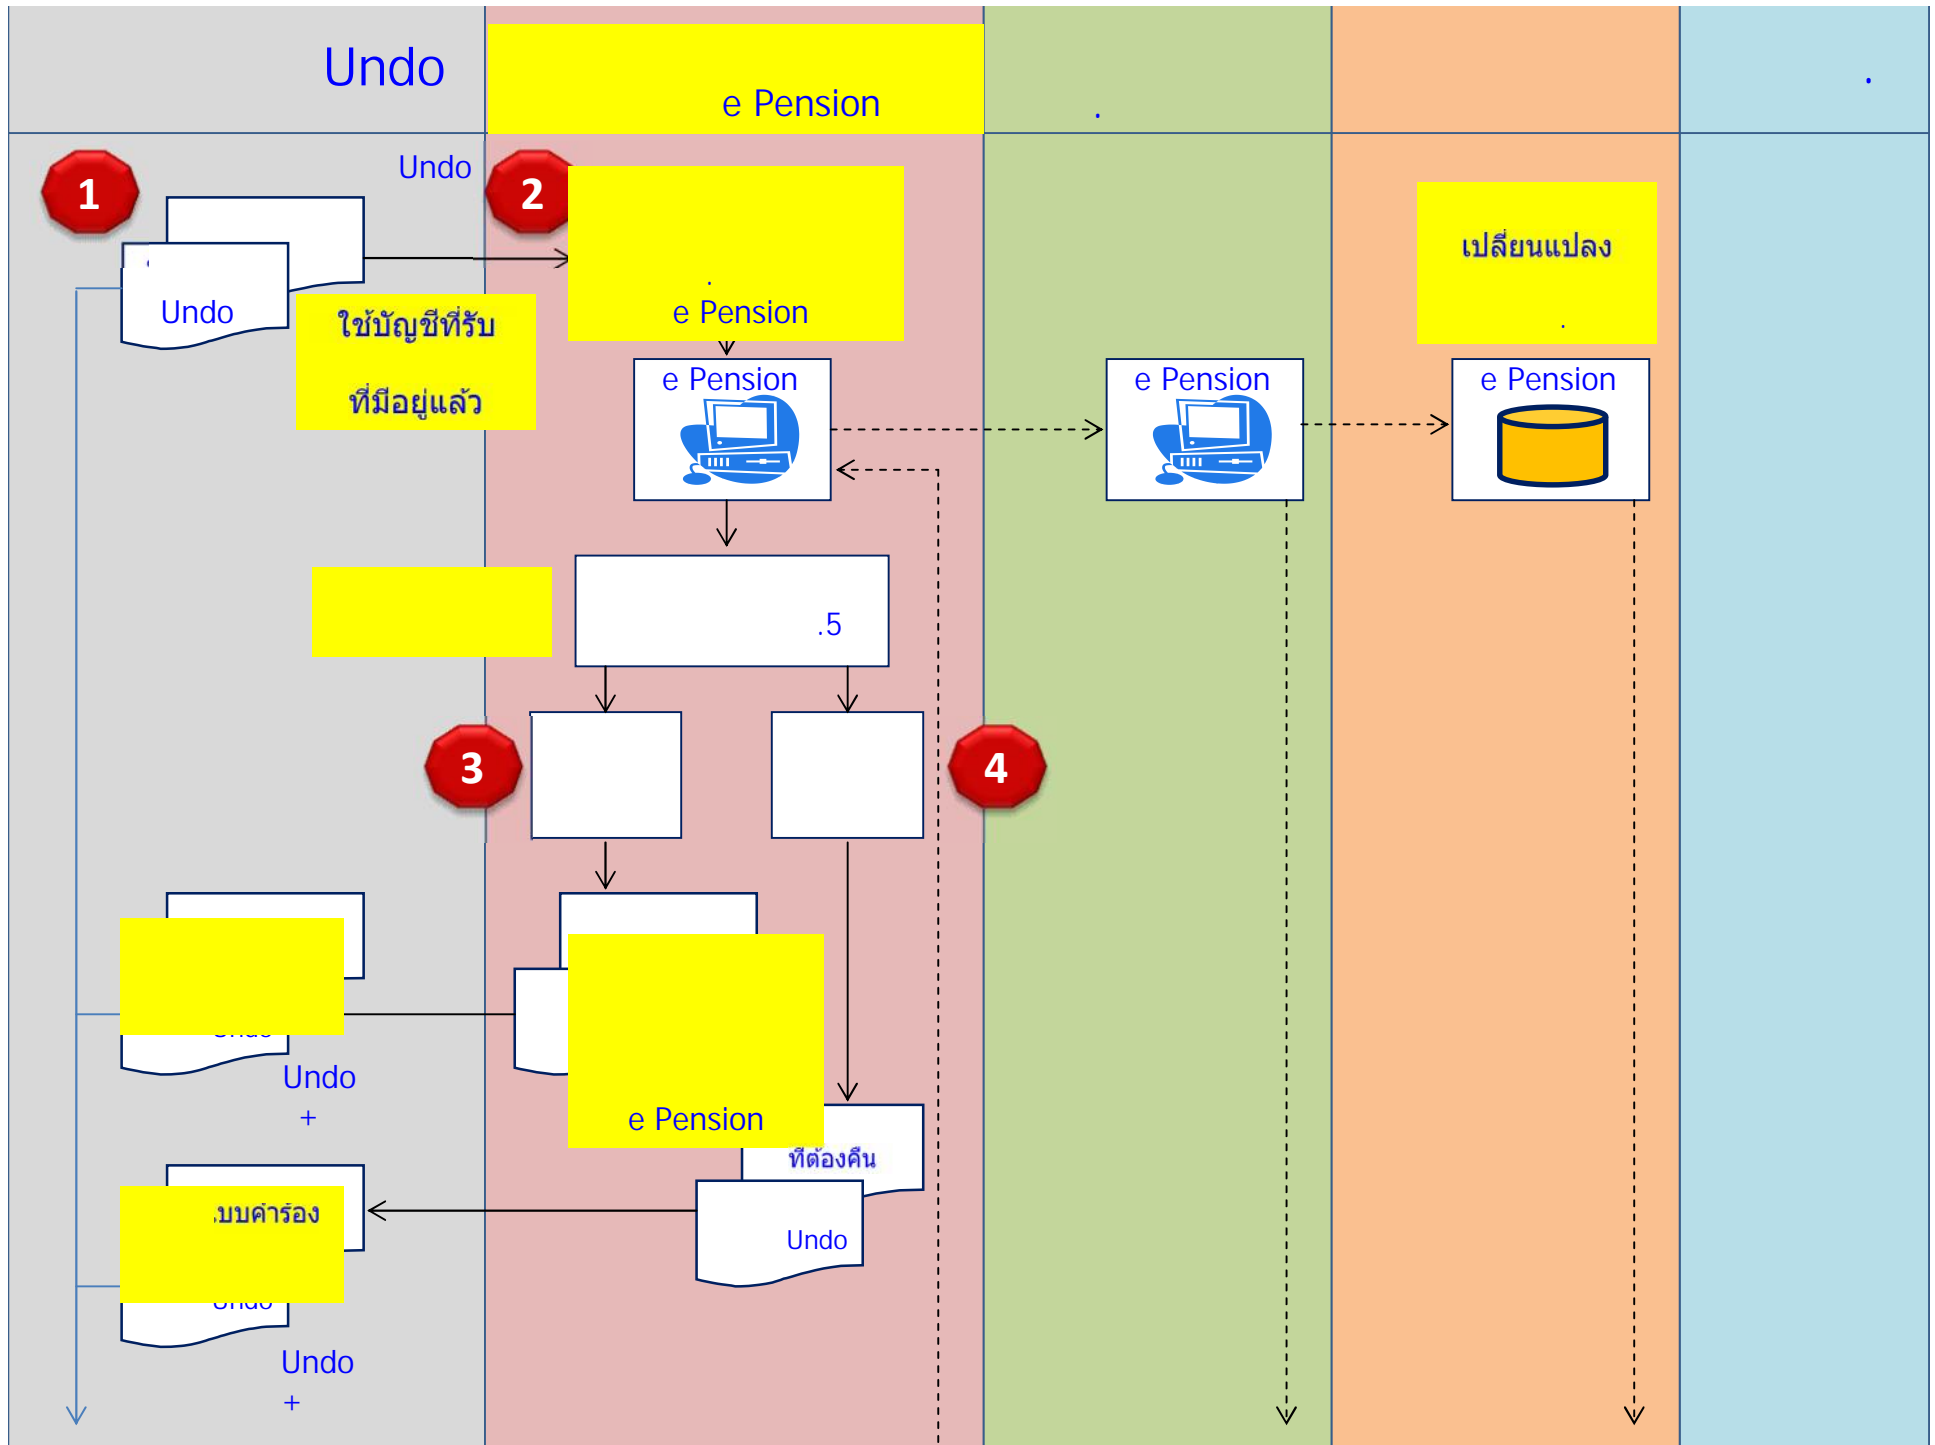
Undo

e Pension

.

.

1

Undo

Undo

ใช้บัญชีที่รับ

ที่มีอยู่แล้ว

2

.

e Pension

เปลี่ยนแปลง

.

e Pension

e Pension

e Pension

.5

3

4

Undo

+

e Pension

ที่ต้องคืน

Undo

.บบคำร้อง

Undo

+